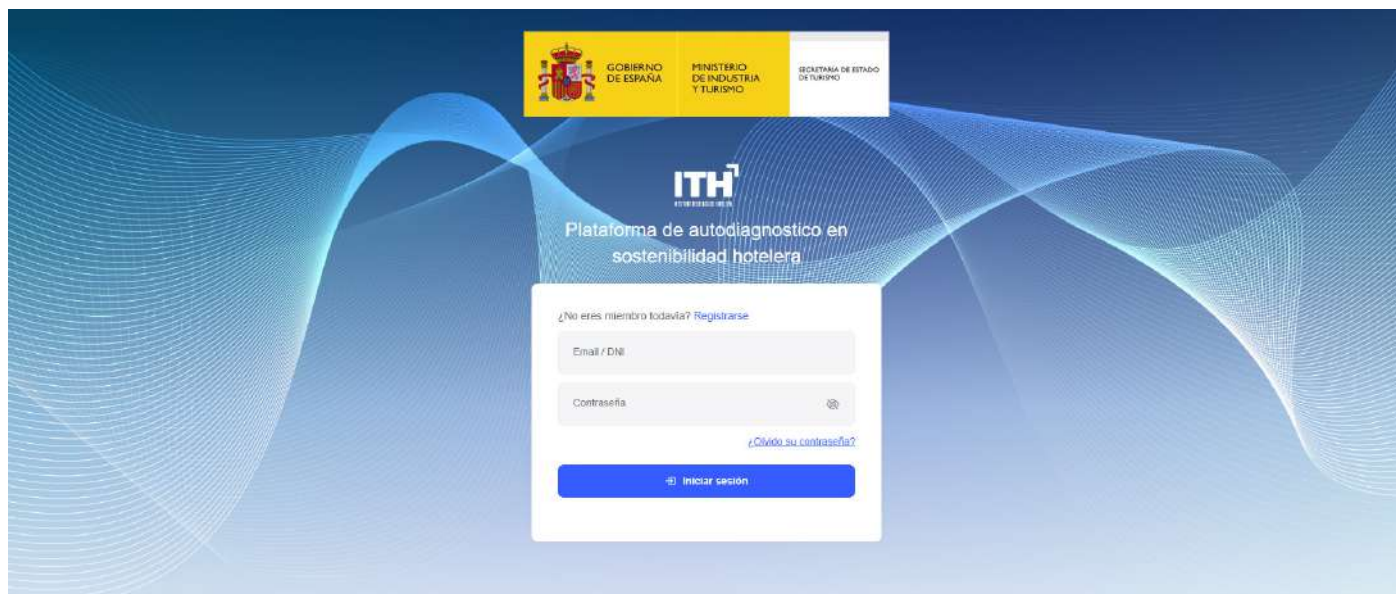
GOBIERNO DE ESPAÑA

MINISTERIO DE INDUSTRIA Y TURISMO

SECRETARÍA DE ESTADO DE TURISMO

ITH

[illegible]

Plataforma de autodiagnostico en sostenibilidad hotelera

¿No eres miembro todavía? Registrarse

Email / DNI

Contraseña

¿Olvidó su contraseña?

Iniciar sesión